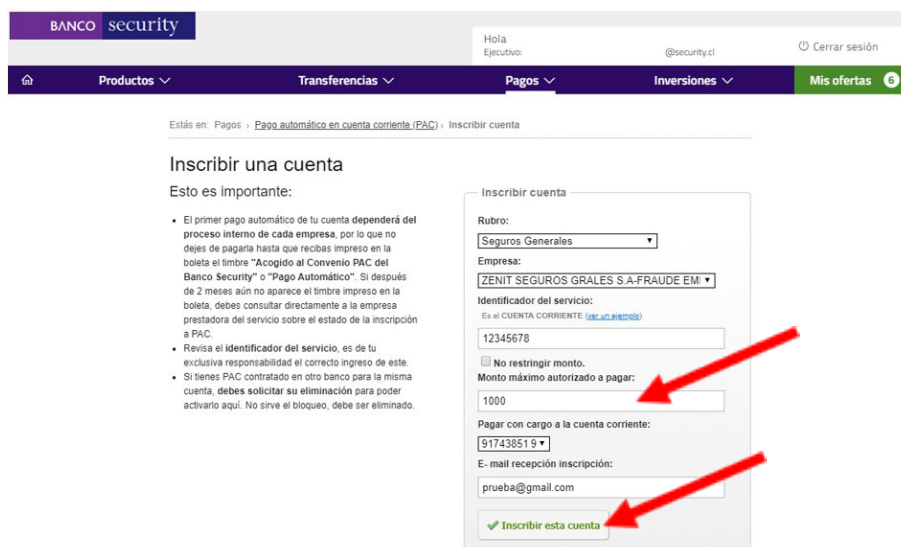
BANCO security

Hola
Ejecutivo: @security.cl

Cerrar sesión

Productos

Transferencias

Pagos

Inversiones

Mis ofertas 6

Estás en: Pagos › Pago automático en cuenta corriente (PAC) › Inscribir cuenta

Inscribir una cuenta

Esto es importante:

- El primer pago automático de tu cuenta **dependerá del proceso interno de cada empresa**, por lo que no dejes de pagarla hasta que recibas impreso en la boleta el timbre **"Acogido al Convenio PAC del Banco Security"** o **"Pago Automático"**. Si después de 2 meses aún no aparece el timbre impreso en la boleta, debes consultar directamente a la empresa prestadora del servicio sobre el estado de la inscripción a PAC.
- Revisa el **identificador del servicio**, es de tu exclusiva responsabilidad el correcto ingreso de este.
- Si tienes PAC contratado en otro banco para la misma cuenta, **debes solicitar su eliminación** para poder activarlo aquí. No sirve el bloqueo, debe ser eliminado.

Inscribir cuenta

Rubro:
Seguros Generales

Empresa:
ZENIT SEGUROS GRALES S.A-FRAUDE EMI

Identificador del servicio:
Es el CUENTA CORRIENTE (ver un ejemplo)
12345678

No restringir monto.

Monto máximo autorizado a pagar:
1000

Pagar con cargo a la cuenta corriente:
917438519

E- mail recepción inscripción:
prueba@gmail.com

Inscribir esta cuenta